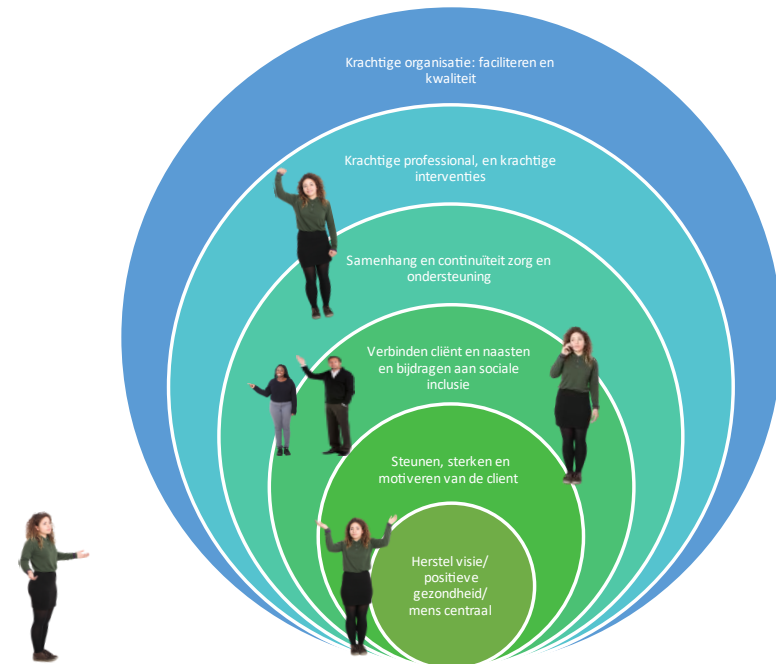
Krachtige organisatie: faciliteren en kwaliteit

Krachtige professional, en krachtige interventies

Samenhang en continuïteit zorg en ondersteuning

Verbinden cliënt en naasten en bijdragen aan sociale inclusie

Steunen, sterken en motiveren van de client

Herstel visie/ positieve gezondheid/ mens centraal